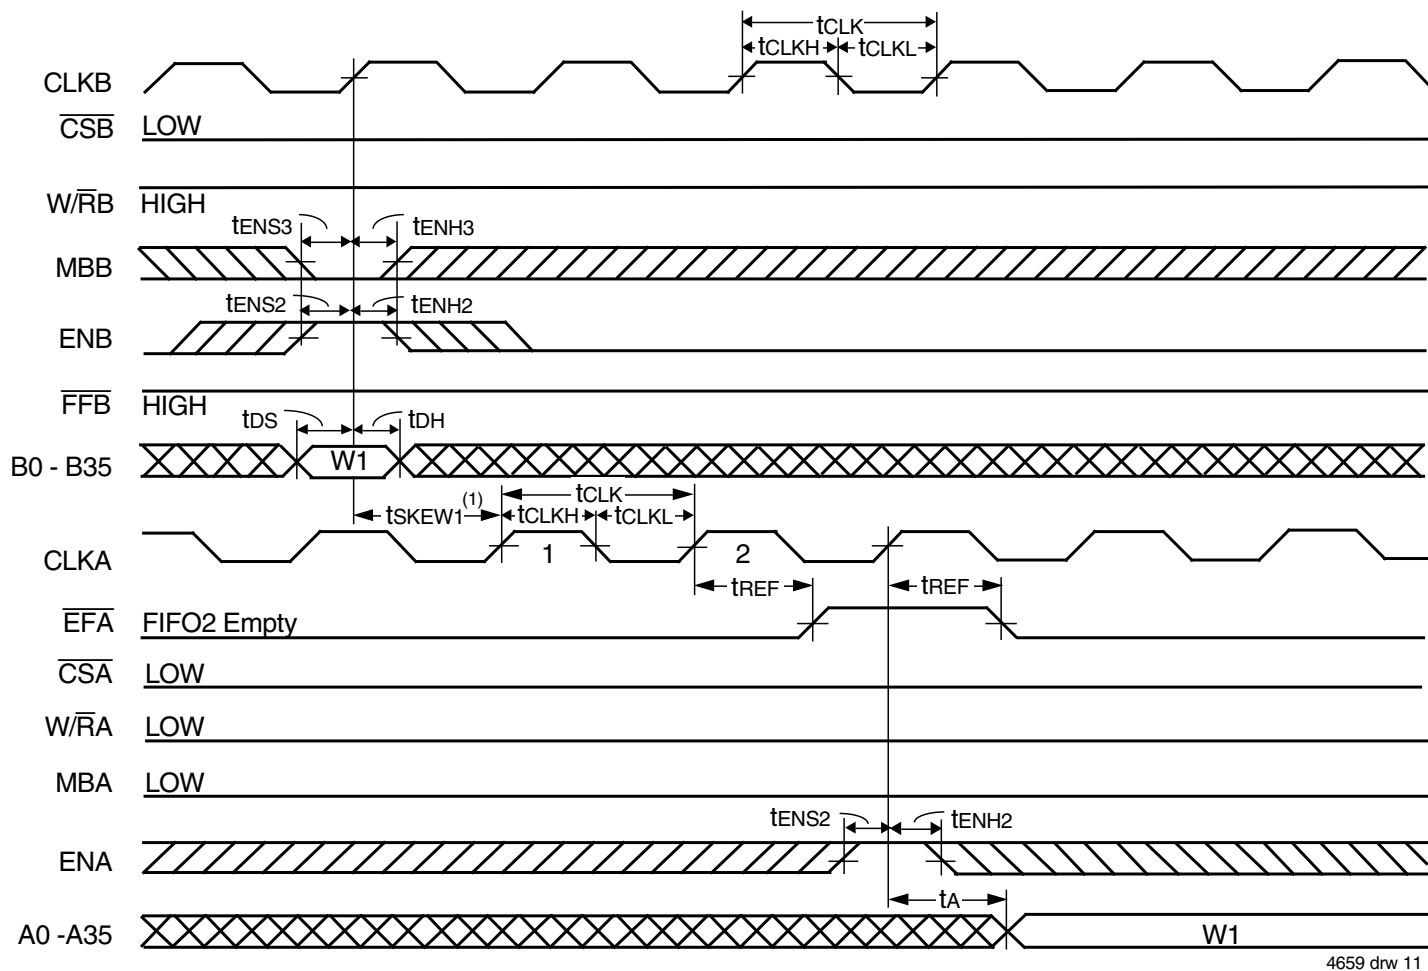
tCLK
tCLKH tCLKL
CLKB
$\overline{CSB}$ LOW
W/$\overline{R}$B HIGH
tENS3 tENH3
MBB
tENS2 tENH2
ENB
$\overline{FFB}$ HIGH
tDS tDH
B0 - B35 W1
tCLK
tSKEW1$^{(1)}$ tCLKH tCLKL
CLKA 1 2
tREF tREF
$\overline{EFA}$ FIFO2 Empty
$\overline{CSA}$ LOW
W/$\overline{R}$A LOW
MBA LOW
tENS2 tENH2
ENA
tA
A0 -A35 W1
4659 drw 11